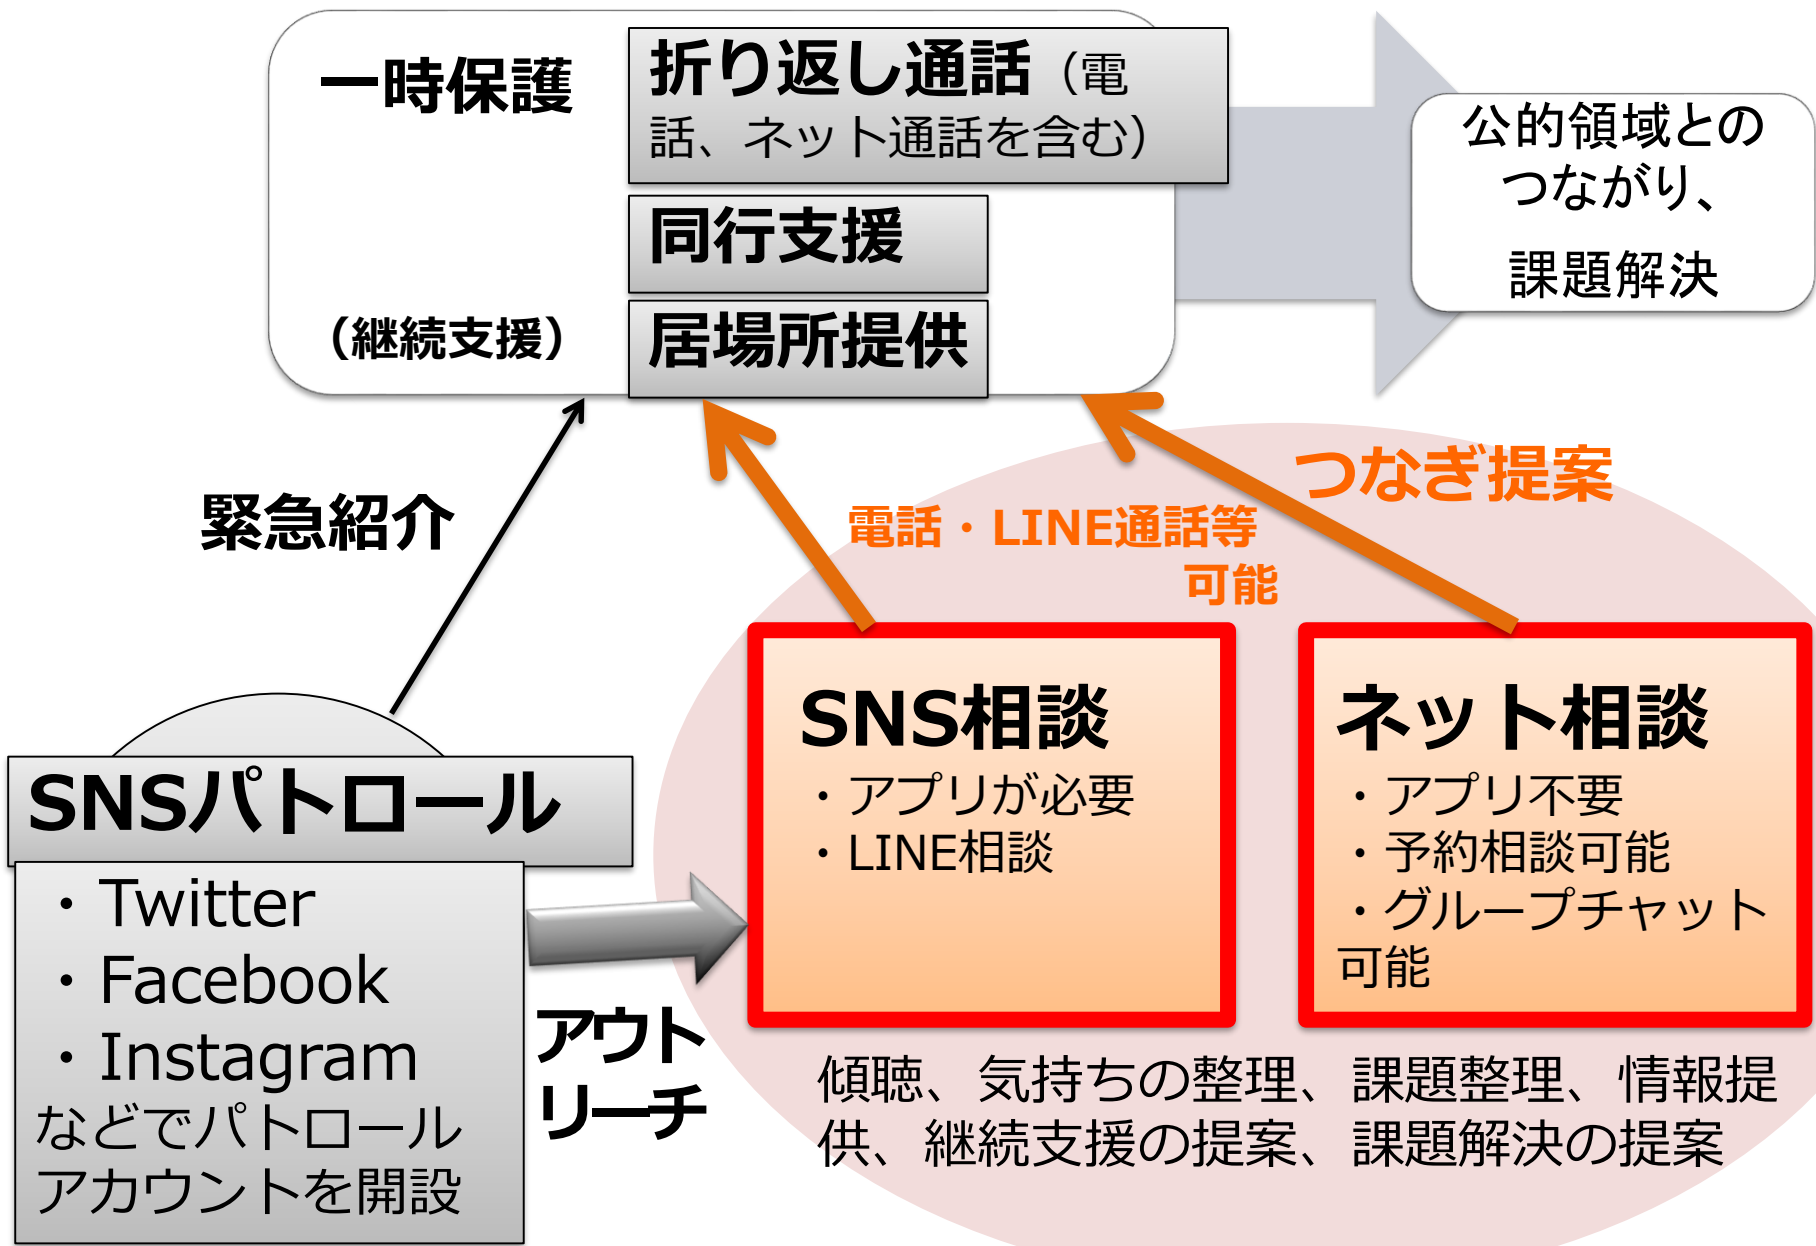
一時保護

折り返し通話（電話、ネット通話を含む）

同行支援

（継続支援）

居場所提供

公的領域とのつながり、課題解決

緊急紹介

電話・LINE通話等可能

つなぎ提案

SNSパトロール

・Twitter
・Facebook
・Instagram
などでパトロールアカウントを開設

アウトリーチ

SNS相談
・アプリが必要
・LINE相談

ネット相談
・アプリ不要
・予約相談可能
・グループチャット可能

傾聴、気持ちの整理、課題整理、情報提供、継続支援の提案、課題解決の提案